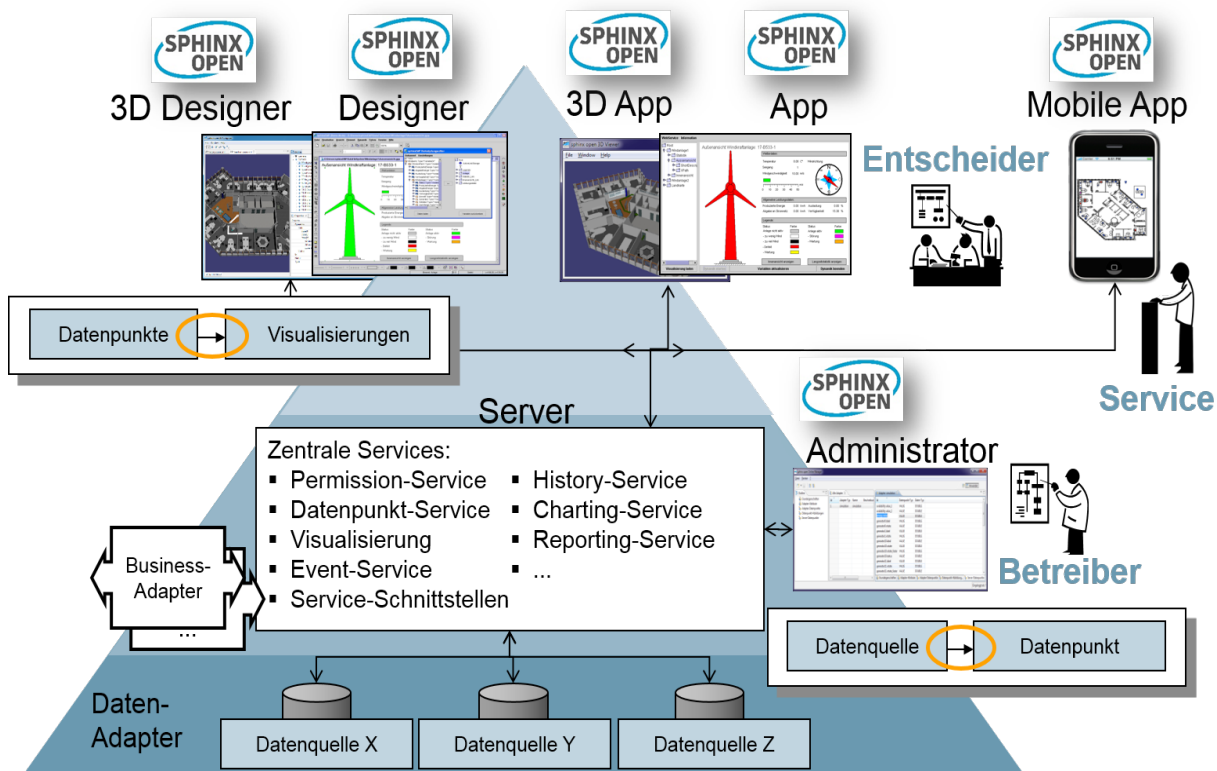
SPHINX OPEN
3D Designer

SPHINX OPEN
Designer

SPHINX OPEN
3D App

SPHINX OPEN
App

SPHINX OPEN
Mobile App

Entscheider

Datenpunkte

Visualisierungen

Service

SPHINX OPEN
Administrator

Server

Zentrale Services:
▪ Permission-Service
▪ Datenpunkt-Service
▪ Visualisierung
▪ Event-Service
▪ Service-Schnittstellen
▪ History-Service
▪ Charting-Service
▪ Reporting-Service
▪ ...

Business-Adapter
...

Betreiber

Datenquelle

Datenpunkt

Daten-Adapter

Datenquelle X

Datenquelle Y

Datenquelle Z